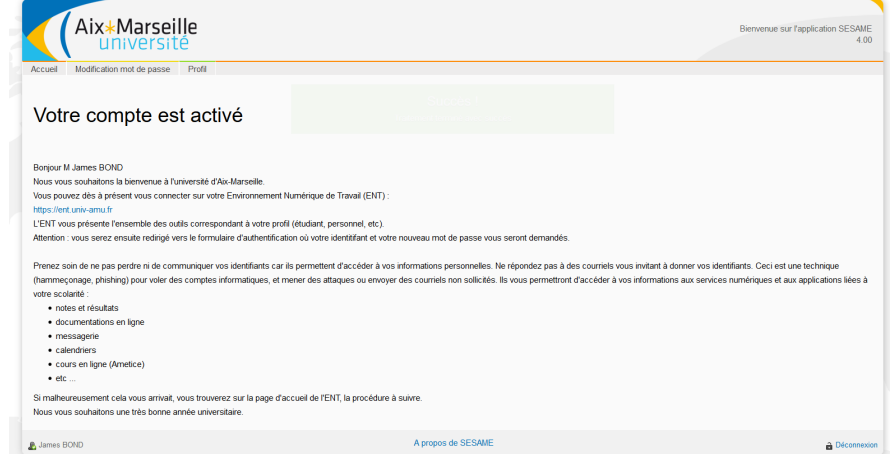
Aix*Marseille université

Bienvenue sur l'application SESAME 4.00

Accueil | Modification mot de passe | Profil

Votre compte est activé

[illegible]

Bonjour M James BOND
Nous vous souhaitons la bienvenue à l'université d'Aix-Marseille.
Vous pouvez dès à présent vous connecter sur votre Environnement Numérique de Travail (ENT) :
https://ent.univ-amu.fr
L'ENT vous présente l'ensemble des outils correspondant à votre profil (étudiant, personnel, etc).
Attention : vous serez ensuite redirigé vers le formulaire d'authentification où votre identitfant et votre nouveau mot de passe vous seront demandés.

Prenez soin de ne pas perdre ni de communiquer vos identifiants car ils permettent d'accéder à vos informations personnelles. Ne répondez pas à des courriels vous invitant à donner vos identifiants. Ceci est une technique (hammeçonage, phishing) pour voler des comptes informatiques, et mener des attaques ou envoyer des courriels non sollicités. Ils vous permettront d'accéder à vos informations aux services numériques et aux applications liées à votre scolarité :

- notes et résultats
- documentations en ligne
- messagerie
- calendriers
- cours en ligne (Ametice)
- etc ...

Si malheureusement cela vous arrivait, vous trouverez sur la page d'accueil de l'ENT, la procédure à suivre.
Nous vous souhaitons une très bonne année universitaire.

James BOND | A propos de SESAME | Déconnexion